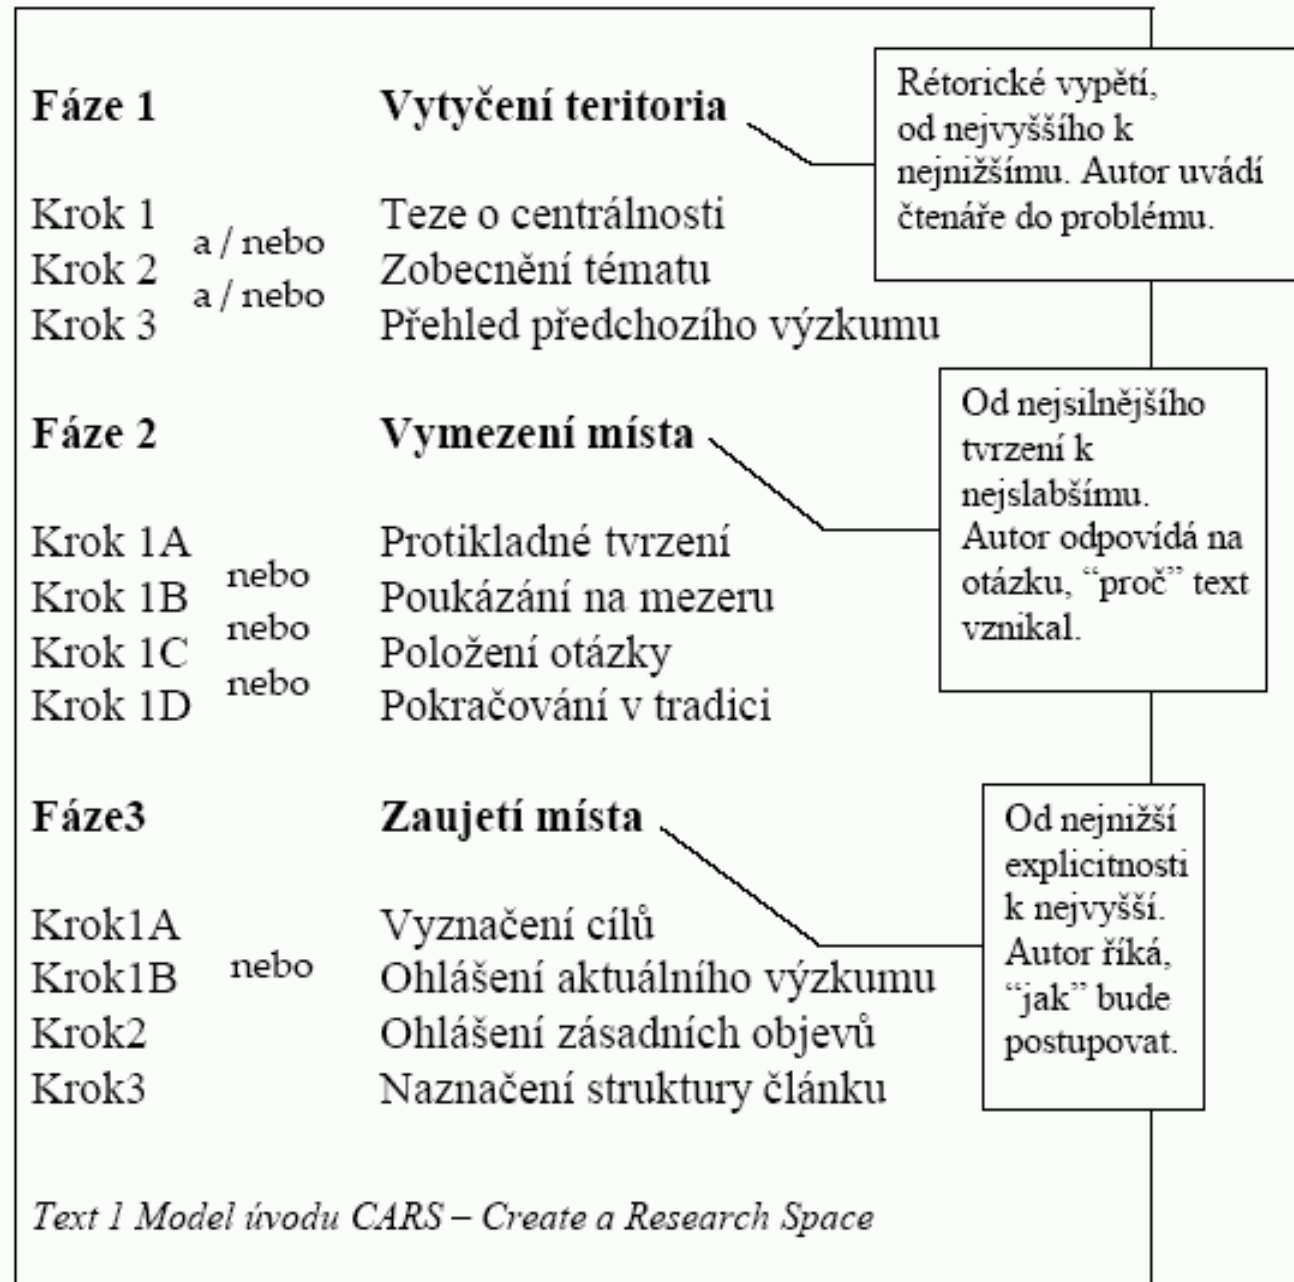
Fáze 1 Vytyčení teritoria

Rétorické vypětí, od nejvyššího k nejnižšímu. Autor uvádí čtenáře do problému.

Krok 1 Teze o centrálnosti
a / nebo
Krok 2 Zobecnění tématu
a / nebo
Krok 3 Přehled předchozího výzkumu

Fáze 2 Vymezení místa

Od nejsilnějšího tvrzení k nejslabšímu. Autor odpovídá na otázku, "proč" text vznikal.

Krok 1A Protikladné tvrzení
nebo
Krok 1B Poukázání na mezeru
nebo
Krok 1C Položení otázky
nebo
Krok 1D Pokračování v tradici

Fáze3 Zaujetí místa

Od nejnižší explicitnosti k nejvyšší. Autor říká, "jak" bude postupovat.

Krok1A Vyznačení cílů
nebo
Krok1B Ohlášení aktuálního výzkumu
Krok2 Ohlášení zásadních objevů
Krok3 Naznačení struktury článku

Text 1 Model úvodu CARS – Create a Research Space